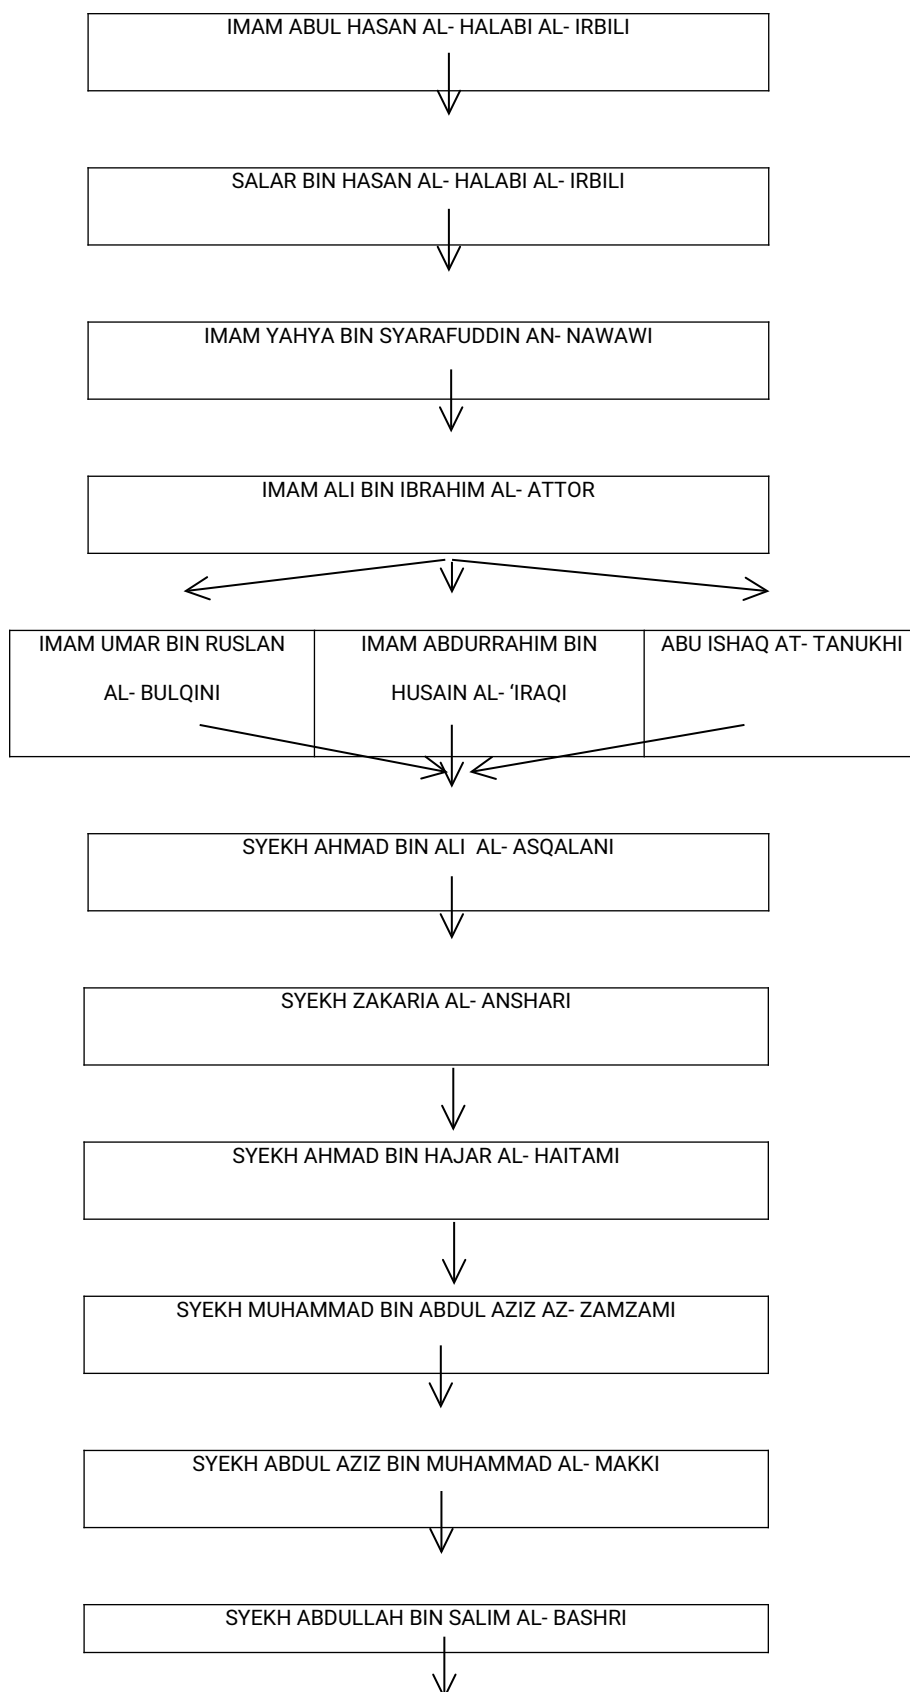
IMAM ABUL HASAN AL- HALABI AL- IRBILI

SALAR BIN HASAN AL- HALABI AL- IRBILI

IMAM YAHYA BIN SYARAFUDDIN AN- NAWAWI

IMAM ALI BIN IBRAHIM AL- ATTOR

| IMAM UMAR BIN RUSLAN AL- BULQINI | IMAM ABDURRAHIM BIN HUSAIN AL- 'IRAQI | ABU ISHAQ AT- TANUKHI |
|---|---|---|

SYEKH AHMAD BIN ALI AL- ASQALANI

SYEKH ZAKARIA AL- ANSHARI

SYEKH AHMAD BIN HAJAR AL- HAITAMI

SYEKH MUHAMMAD BIN ABDUL AZIZ AZ- ZAMZAMI

SYEKH ABDUL AZIZ BIN MUHAMMAD AL- MAKKI

SYEKH ABDULLAH BIN SALIM AL- BASHRI